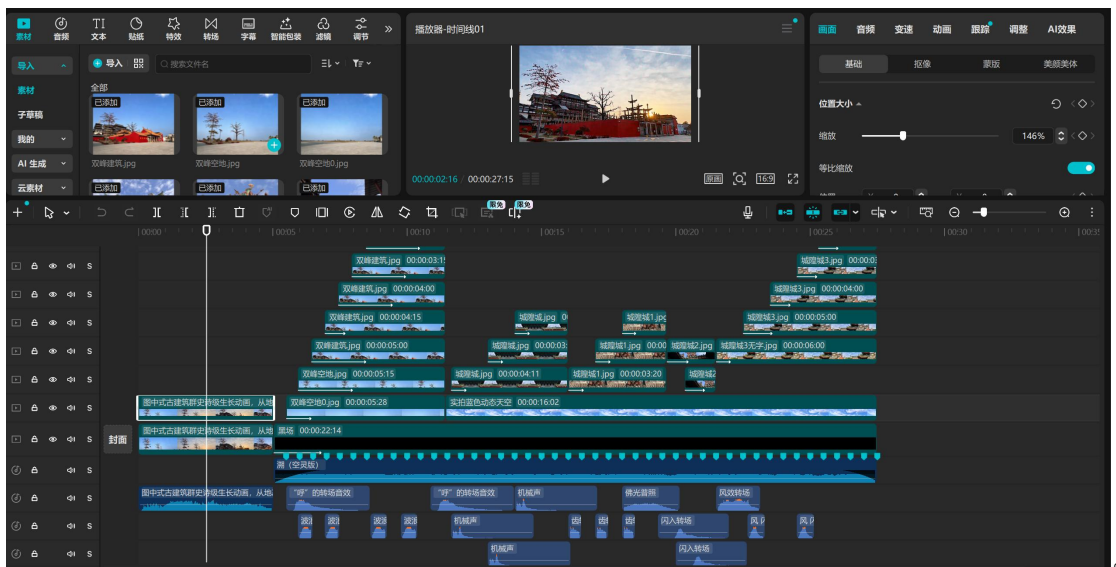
素材 音频 文本 贴纸 特效 转场 字幕 智能包装 滤镜 调节 »

导入 素材 子草稿 我的 AI 生成 云素材

导入 搜索文件名

全部

已添加 双峰建筑.jpg
已添加 双峰空地.jpg
已添加 双峰空地0.jpg
已添加 已添加 已添加

播放器-时间线01

00:00:02:16 00:00:27:15

原画 16:9

画面 音频 变速 动画 跟踪 调整 AI效果

基础 抠像 蒙版 美颜美体

位置大小

缩放 146%

等比缩放

限免 限免

|00:00 |00:05 |00:10 |00:15 |00:20 |00:25 |00:30 |00:35

双峰建筑.jpg 00:00:03:15
双峰建筑.jpg 00:00:04:00
双峰建筑.jpg 00:00:04:15
双峰建筑.jpg 00:00:05:00
双峰空地.jpg 00:00:05:15
双峰空地0.jpg 00:00:05:28
城隍城3.jpg 00:00:0
城隍城3.jpg 00:00:04:00
城隍城3.jpg 00:00:05:00
城隍城3无字.jpg 00:00:06:00
城隍城.jpg 0
城隍城.jpg 00:00:0
城隍城.jpg 00:00:04:11
城隍城1.jpg
城隍城1.jpg 00:00
城隍城1.jpg 00:00:03:20
城隍城2.jpg
城隍城2
实拍蓝色动态天空 00:00:16:02
图中式古建筑群史诗级生长动画，从地
图中式古建筑群史诗级生长动画，从地 黑场 00:00:22:14
封面
满（空灵版）
图中式古建筑群史诗级生长动画，从地
"呼"的转场音效
"呼"的转场音效
机械声
佛光普照
风吹转场
波 波 波 波
机械声
闪入转场
风 风
机械声
闪入转场